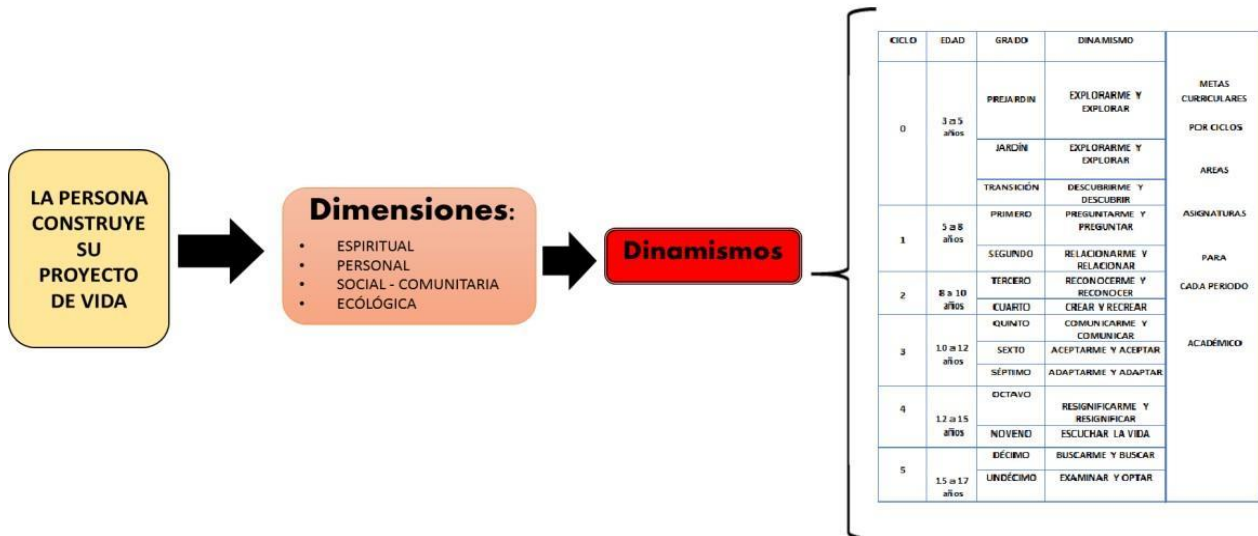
LA PERSONA CONSTRUYE SU PROYECTO DE VIDA

Dimensiones:
- ESPIRITUAL
- PERSONAL
- SOCIAL - COMUNITARIA
- ECOLÓGICA

Dinamismos

| CICLO | EDAD | GRADO | DINAMISMO | |
|---|---|---|---|---|
| 0 | 3 a 5 años | PREJARDIN | EXPLORARME Y EXPLORAR | METAS CURRICULARES POR CICLOS AREAS ASIGNATURAS PARA CADA PERIODO ACADÉMICO |
| | | JARDÍN | EXPLORARME Y EXPLORAR | |
| | | TRANSICIÓN | DESCUBRIRME Y DESCUBRIR | |
| 1 | 5 a 8 años | PRIMERO | PREGUNTARME Y PREGUNTAR | |
| | | SEGUNDO | RELACIONARME Y RELACIONAR | |
| 2 | 8 a 10 años | TERCERO | RECONOCERME Y RECONOCER | |
| | | CUARTO | CREAR Y RECREAR | |
| 3 | 10 a 12 años | QUINTO | COMUNICARME Y COMUNICAR | |
| | | SEXTO | ACEPTARME Y ACEPTAR | |
| | | SÉPTIMO | ADAPTARME Y ADAPTAR | |
| 4 | 12 a 15 años | OCTAVO | RESIGNIFICARME Y RESIGNIFICAR | |
| | | NOVENO | ESCUCHAR LA VIDA | |
| 5 | 15 a 17 años | DÉCIMO | BUSCARME Y BUSCAR | |
| | | UNDÉCIMO | EXAMINAR Y OPTAR | |